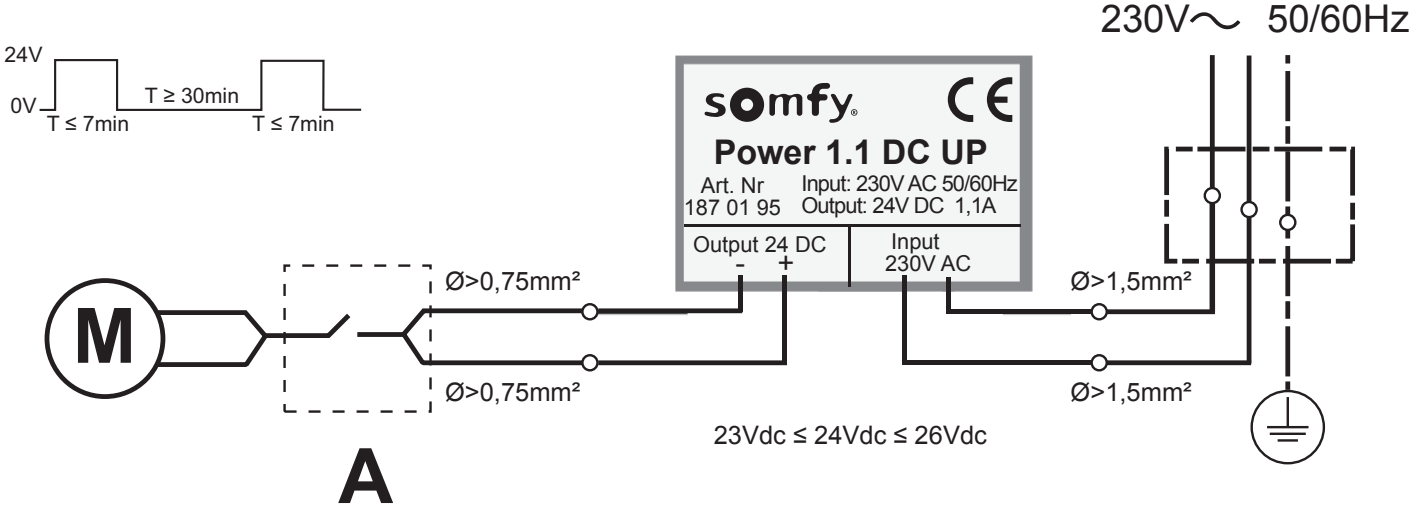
230V~ 50/60Hz

24V
0V
T ≤ 7min
T ≥ 30min
T ≤ 7min

somfy
CE
Power 1.1 DC UP
Art. Nr
187 01 95
Input: 230V AC 50/60Hz
Output: 24V DC 1,1A
Output 24 DC
- +
Input
230V AC

M

Ø>0,75mm²
Ø>0,75mm²
Ø>1,5mm²
Ø>1,5mm²

23Vdc ≤ 24Vdc ≤ 26Vdc

A